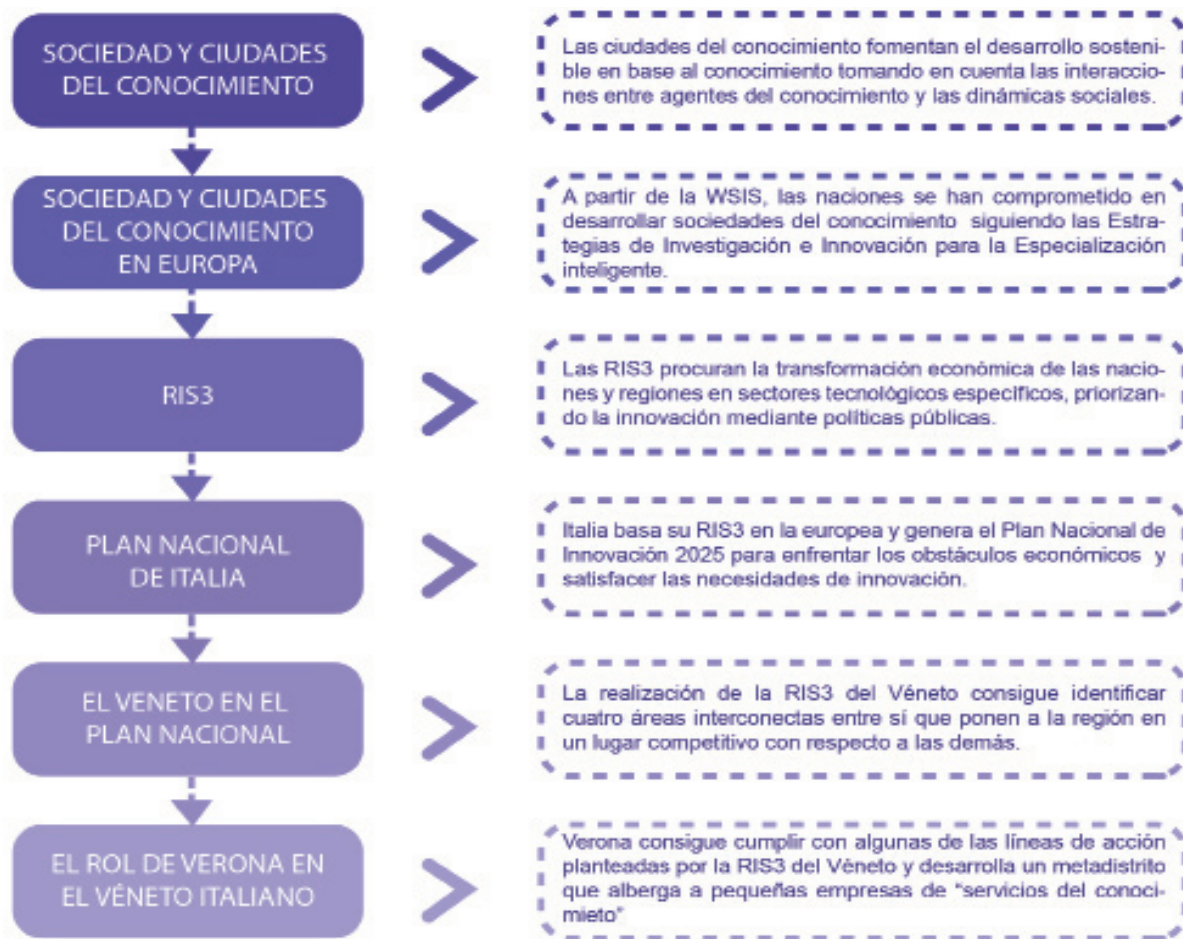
SOCIEDAD Y CIUDADES DEL CONOCIMIENTO

Las ciudades del conocimiento fomentan el desarrollo sostenible en base al conocimiento tomando en cuenta las interacciones entre agentes del conocimiento y las dinámicas sociales.

SOCIEDAD Y CIUDADES DEL CONOCIMIENTO EN EUROPA

A partir de la WSIS, las naciones se han comprometido en desarrollar sociedades del conocimiento siguiendo las Estrategias de Investigación e Innovación para la Especialización inteligente.

RIS3

Las RIS3 procuran la transformación económica de las naciones y regiones en sectores tecnológicos específicos, priorizando la innovación mediante políticas públicas.

PLAN NACIONAL DE ITALIA

Italia basa su RIS3 en la europea y genera el Plan Nacional de Innovación 2025 para enfrentar los obstáculos económicos y satisfacer las necesidades de innovación.

EL VENETO EN EL PLAN NACIONAL

La realización de la RIS3 del Véneto consigue identificar cuatro áreas interconectas entre sí que ponen a la región en un lugar competitivo con respecto a las demás.

EL ROL DE VERONA EN EL VÉNETO ITALIANO

Verona consigue cumplir con algunas de las líneas de acción planteadas por la RIS3 del Véneto y desarrolla un metadistrito que alberga a pequeñas empresas de "servicios del conocimieto"